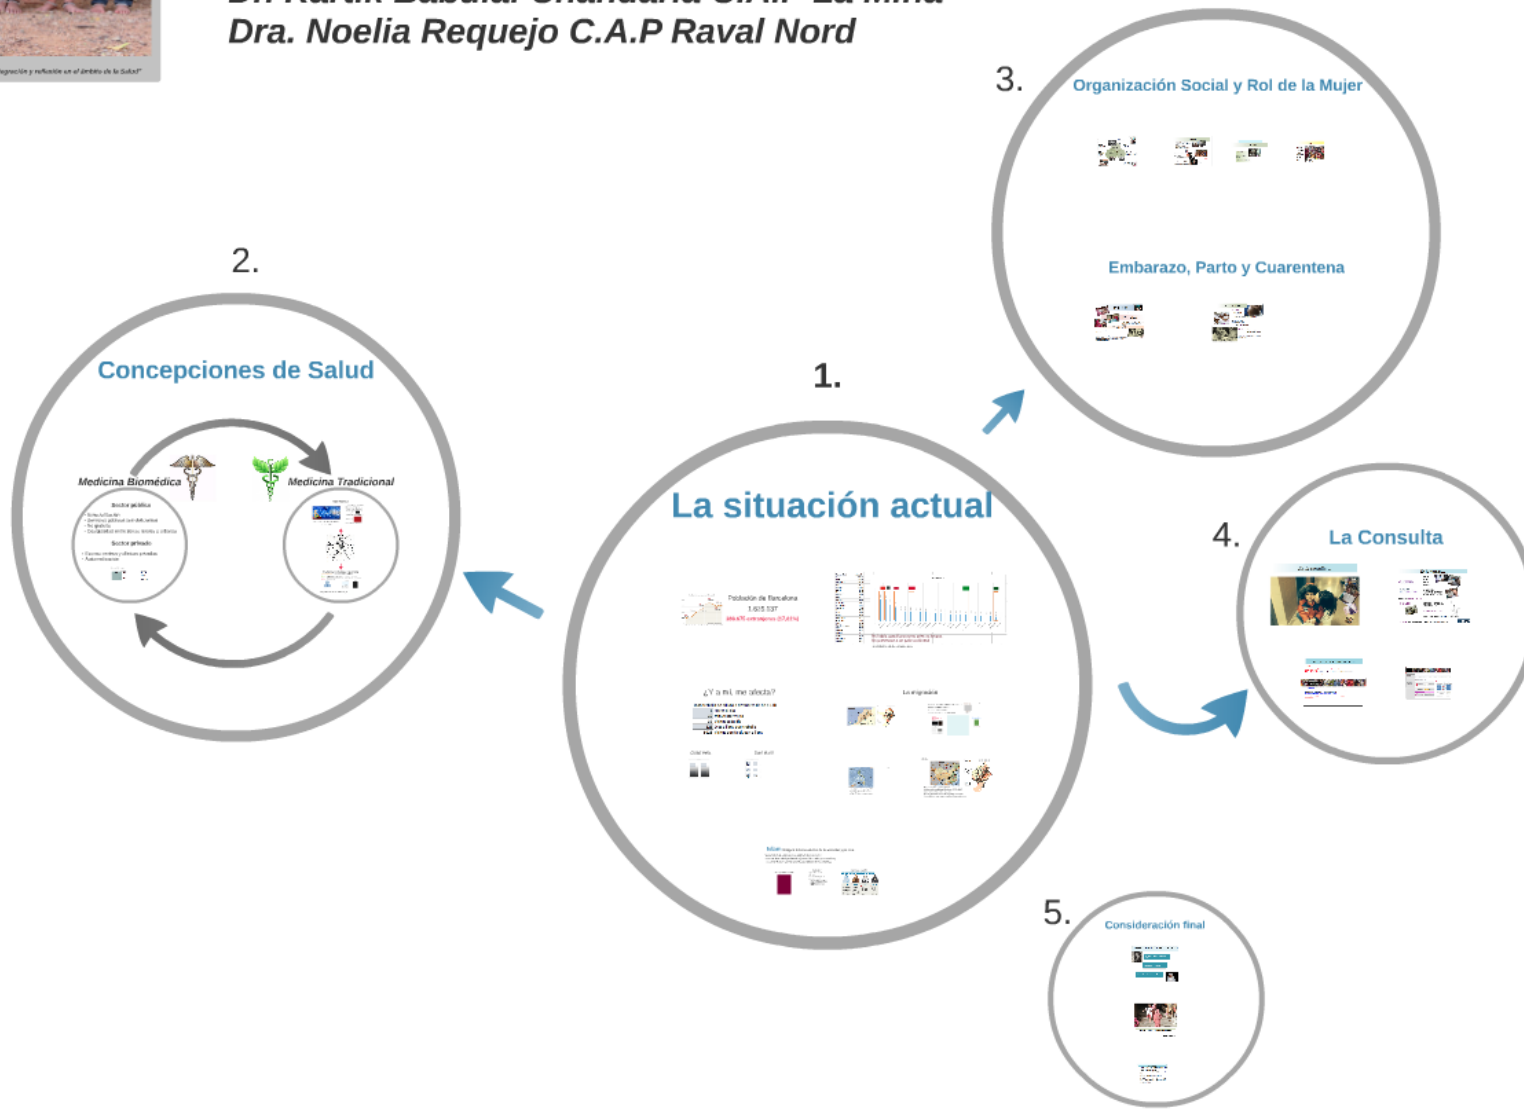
Dr. Kartik Babulal Chandaria C.A.P La Mina
Dra. Noelia Requejo C.A.P Raval Nord

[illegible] y reflexión en el ámbito de la Salud"

3.
Organización Social y Rol de la Mujer

Embarazo, Parto y Cuarentena

2.
Concepciones de Salud

Medicina Biomédica
Medicina Tradicional

Sector público
Sector privado

1.
La situación actual

Población de Barcelona
1.625.137
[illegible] extranjeros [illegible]

¿Y a mí, me afecta?

La emigración

4.
La Consulta

5.
Consideración final